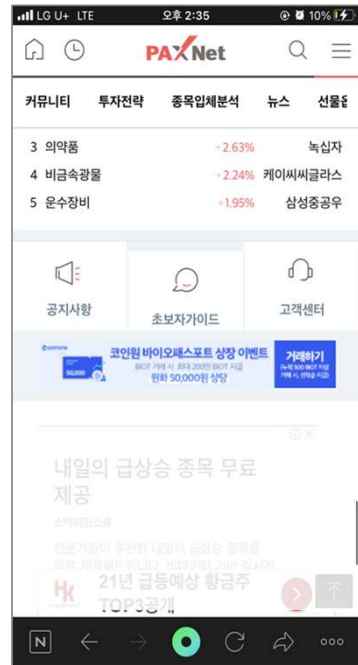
LG U+ LTE 오후 2:35 10%

PAXNet

커뮤니티 투자전략 종목입체분석 뉴스 선물옵

3 의약품 +2.63% 녹십자
4 비금속광물 +2.24% 케이씨씨글라스
5 운수장비 +1.95% 삼성중공우

공지사항
초보자가이드
고객센터

코인원 바이오패스포트 상장 이벤트
BOT 거래 시, 최대 20만 BOT 지급
원화 50,000원 상당
거래하기

내일의 급상승 종목 무료 제공
스타리딩스쿨
전문가들이 추천한 내일의 급상승 종목을 무료 제공해드립니다. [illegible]

21년 급등예상 황금주 TOP3공개

N